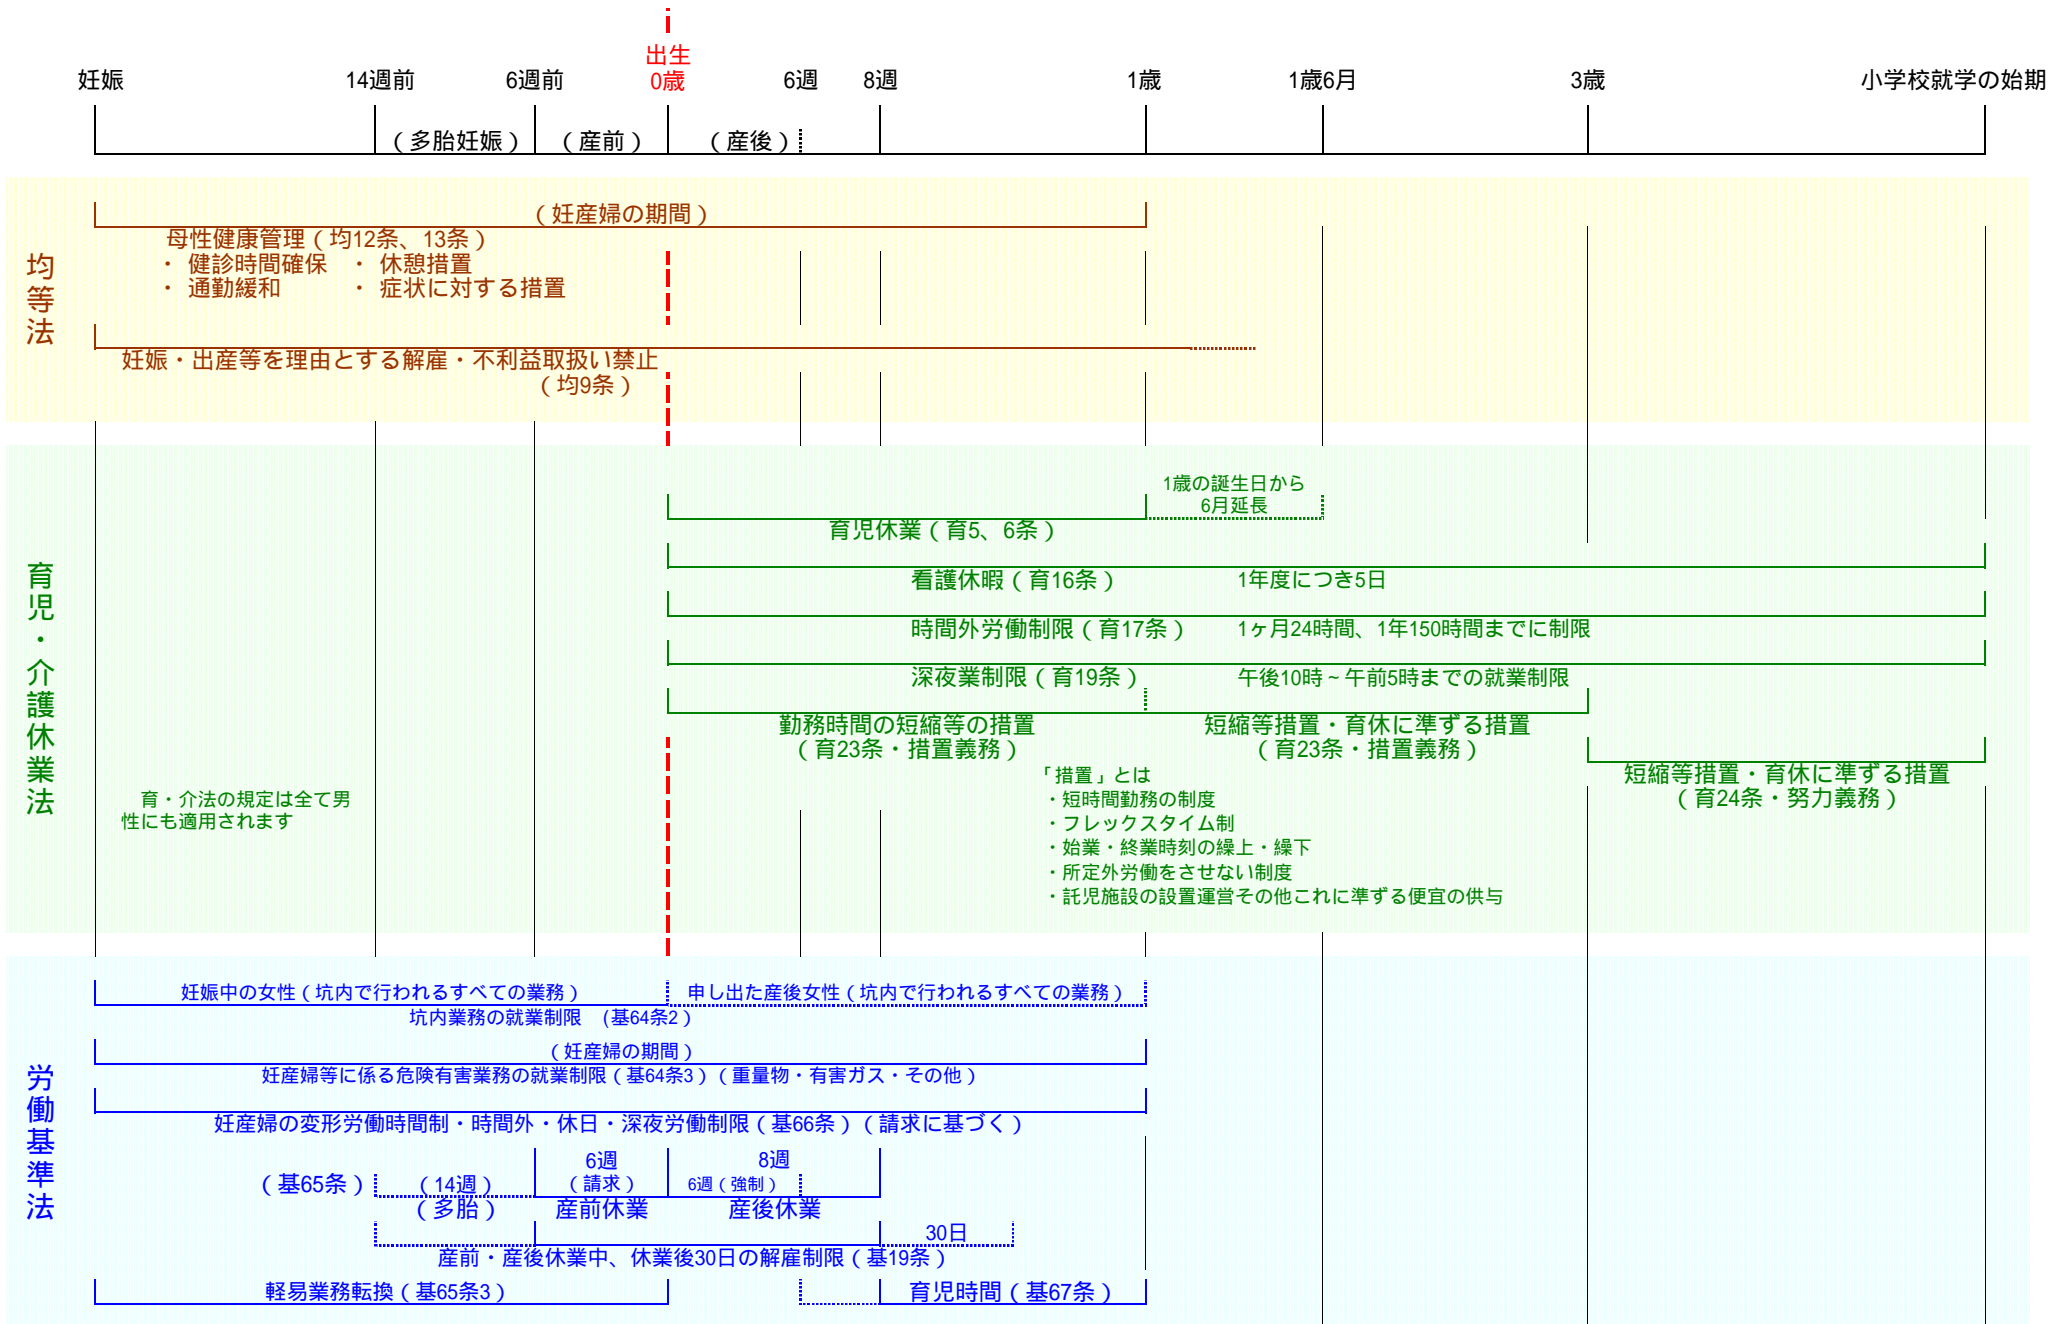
出生
0歳

妊娠　14週前　6週前　6週　8週　1歳　1歳6月　3歳　小学校就学の始期

（多胎妊娠）（産前）（産後）

均等法

（妊産婦の期間）
母性健康管理（均12条、13条）
・健診時間確保　・休憩措置
・通勤緩和　・症状に対する措置

妊娠・出産等を理由とする解雇・不利益取扱い禁止
（均9条）

育児・介護休業法

1歳の誕生日から
6月延長
育児休業（育5、6条）

看護休暇（育16条）　1年度につき5日

時間外労働制限（育17条）　1ヶ月24時間、1年150時間までに制限

深夜業制限（育19条）　午後10時～午前5時までの就業制限

勤務時間の短縮等の措置
（育23条・措置義務）

短縮等措置・育休に準ずる措置
（育23条・措置義務）

短縮等措置・育休に準ずる措置
（育24条・努力義務）

「措置」とは
・短時間勤務の制度
・フレックスタイム制
・始業・終業時刻の繰上・繰下
・所定外労働をさせない制度
・託児施設の設置運営その他これに準ずる便宜の供与

育・介法の規定は全て男性にも適用されます

労働基準法

妊娠中の女性（坑内で行われるすべての業務）　申し出た産後女性（坑内で行われるすべての業務）
坑内業務の就業制限　（基64条2）

（妊産婦の期間）
妊産婦等に係る危険有害業務の就業制限（基64条3）（重量物・有害ガス・その他）

妊産婦の変形労働時間制・時間外・休日・深夜労働制限（基66条）（請求に基づく）

（基65条）（14週）6週（請求）8週　6週（強制）
（多胎）産前休業　産後休業

30日
産前・産後休業中、休業後30日の解雇制限（基19条）

軽易業務転換（基65条3）　育児時間（基67条）